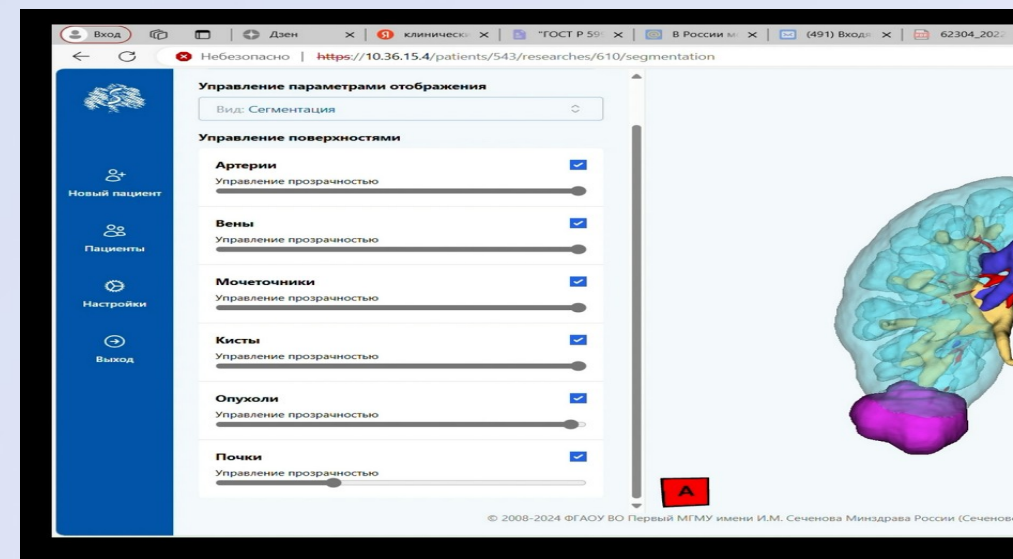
Вход | Дзен | клиническ | "ГОСТ Р 59 | В России м | (491) Входя | 62304_202

Небезопасно | https://10.36.15.4/patients/543/researches/610/segmentation

Новый пациент

Пациенты

Настройки

Выход

Управление параметрами отображения

Вид: Сегментация

Управление поверхностями

Артерии
Управление прозрачностью

Вены
Управление прозрачностью

Мочеточники
Управление прозрачностью

Кисты
Управление прозрачностью

Опухоли
Управление прозрачностью

Почки
Управление прозрачностью

A

© 2008-2024 ФГАОУ ВО Первый МГМУ имени И.М. Сеченова Минздрава России (Сеченов